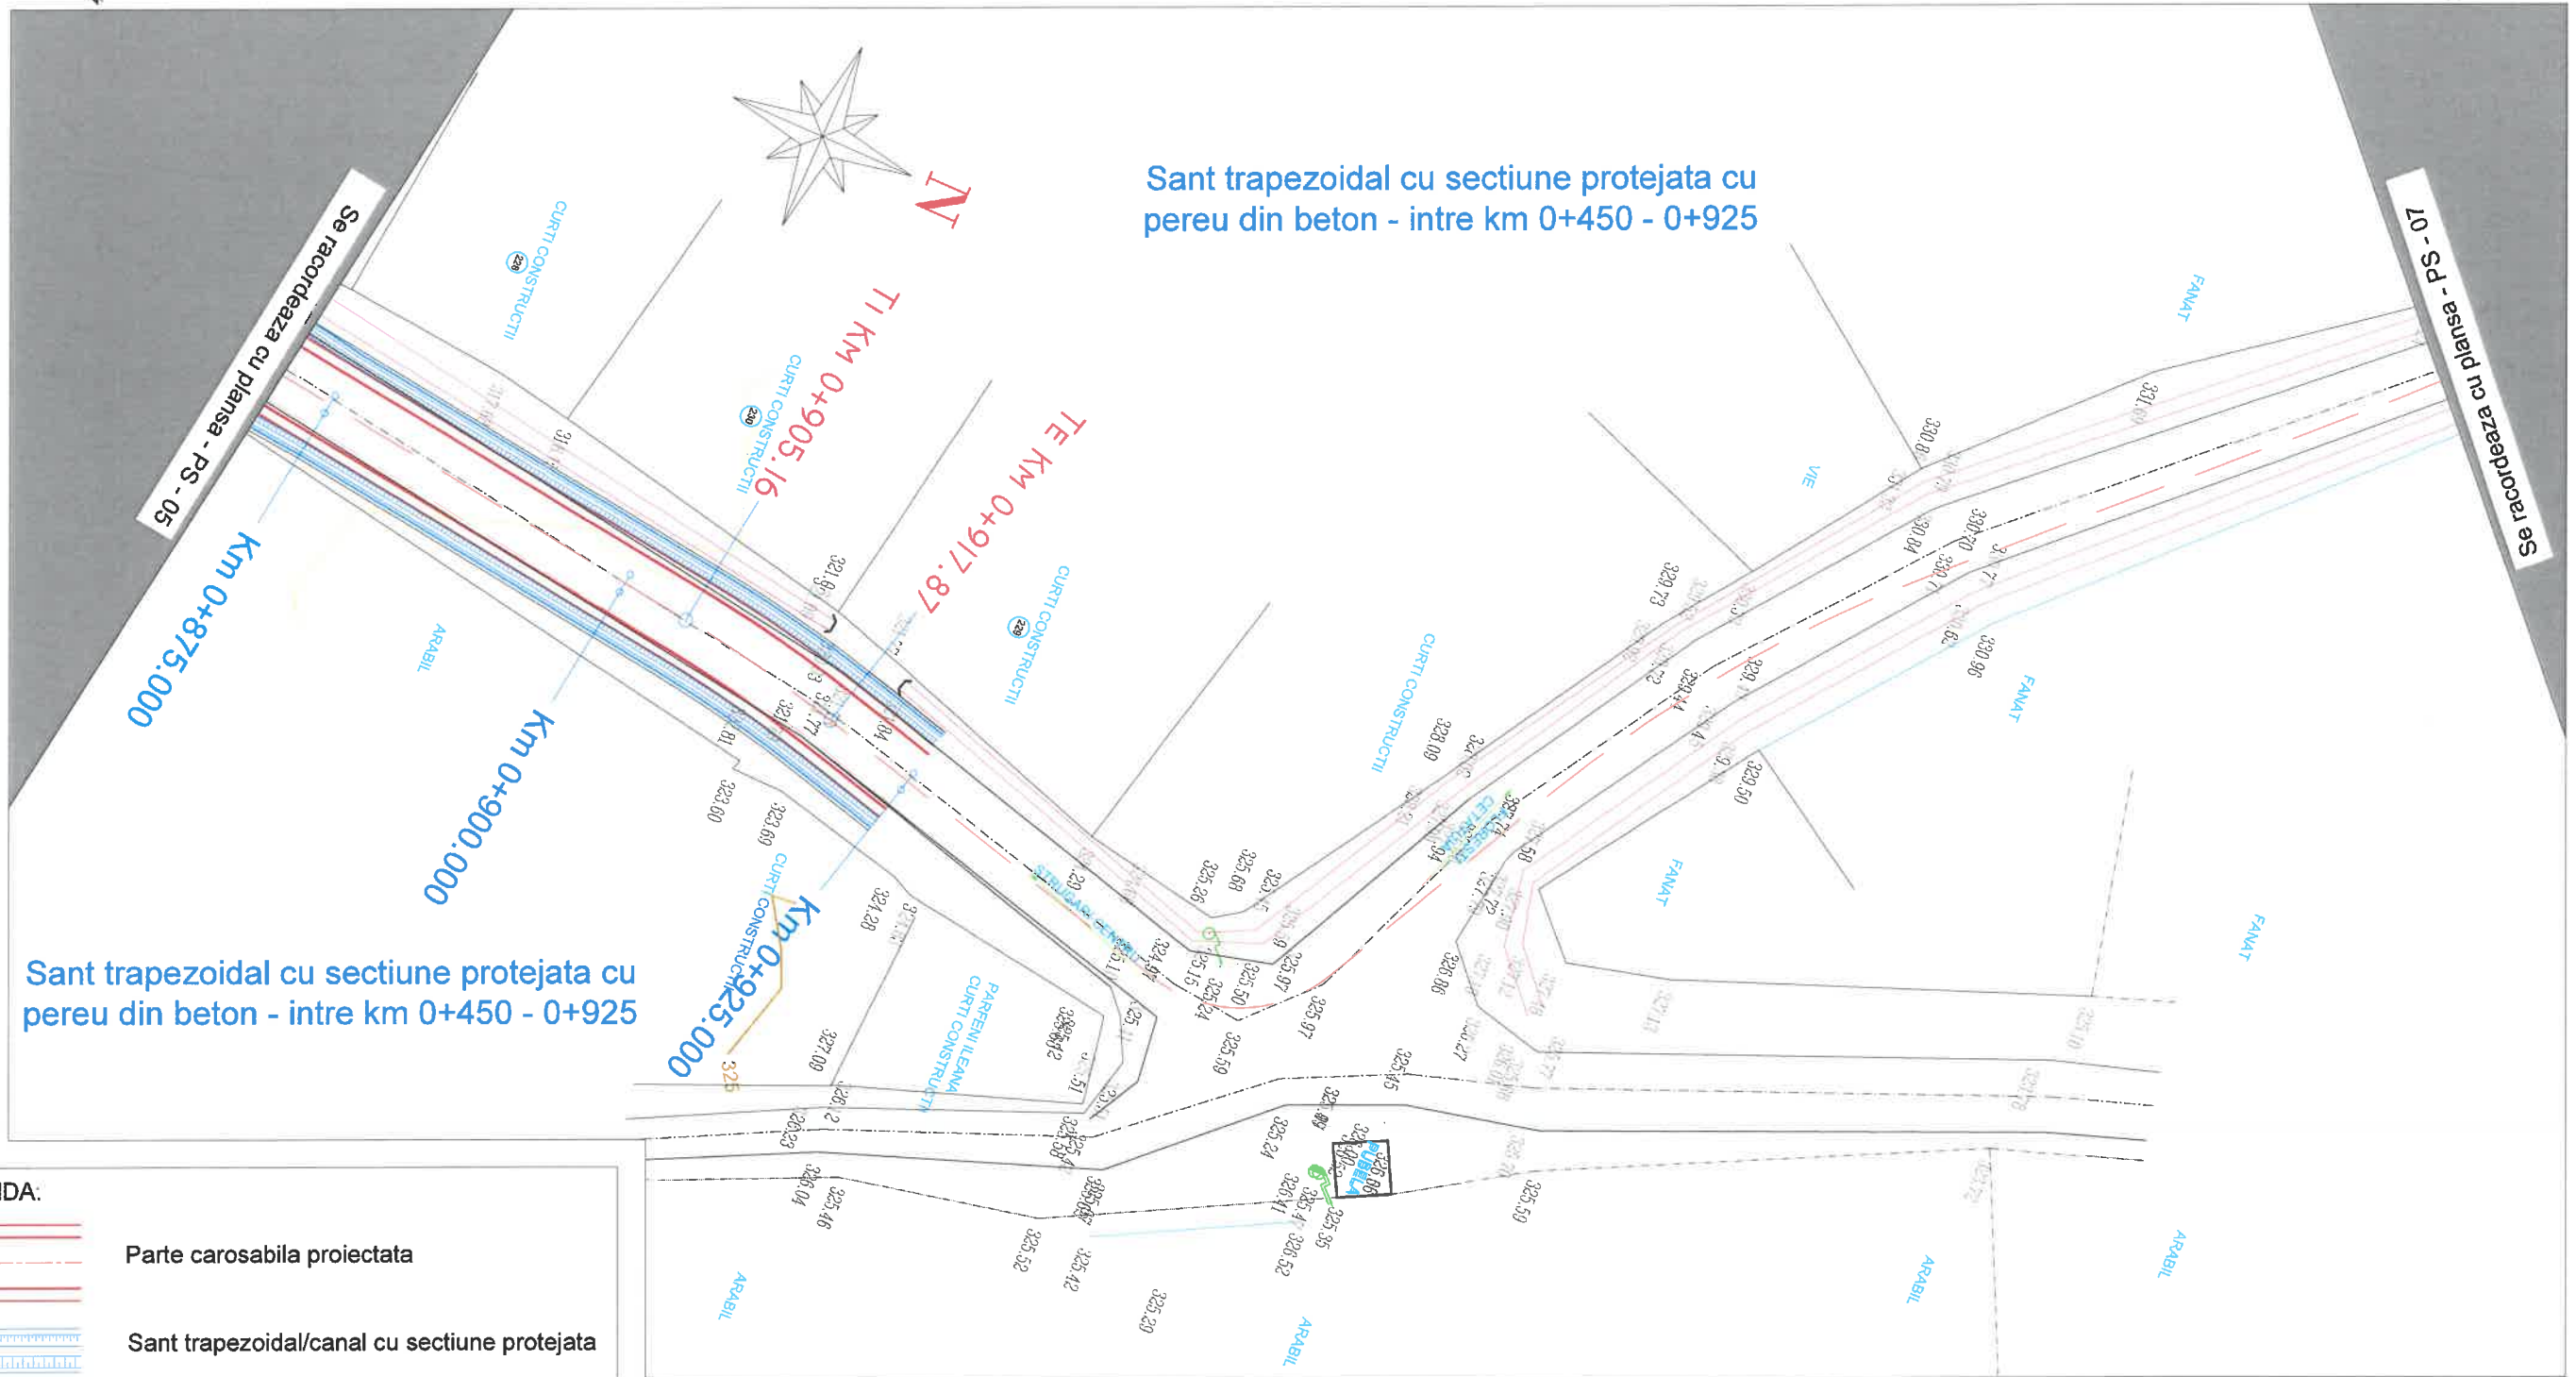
Sant trapezoidal cu sectiune protejata cu pereu din beton - intre km 0+450 - 0+925

N

Se racordeaza cu plansa - PS - 05

Se racordeaza cu plansa - PS - 07

Ti KM 0+905.16

TE KM 0+917.87

Km 0+875.000

Km 0+900.000

Km 0+925.000

CURTI CONSTRUCTII

CURTI CONSTRUCTII

CURTI CONSTRUCTII

CURTI CONSTRUCTII

PARFENI ILEANA CURTI CONSTRUCTII

ARABIL

ARABIL

ARABIL

ARABIL

ARABIL

FANAT

FANAT

FANAT

FANAT

VIE

Sant trapezoidal cu sectiune protejata cu pereu din beton - intre km 0+450 - 0+925

325

329.73

328.09

323.60

323.69

321.28

327.09

325.26

325.68

325.50

325.97

325.97

325.59

325.24

325.45

325.04

325.46

325.52

325.42

325.20

325.35

326.52

325.59

330.96

331.69

329.50

326.86

IDA:

Parte carosabila proiectata

Sant trapezoidal/canal cu sectiune protejata